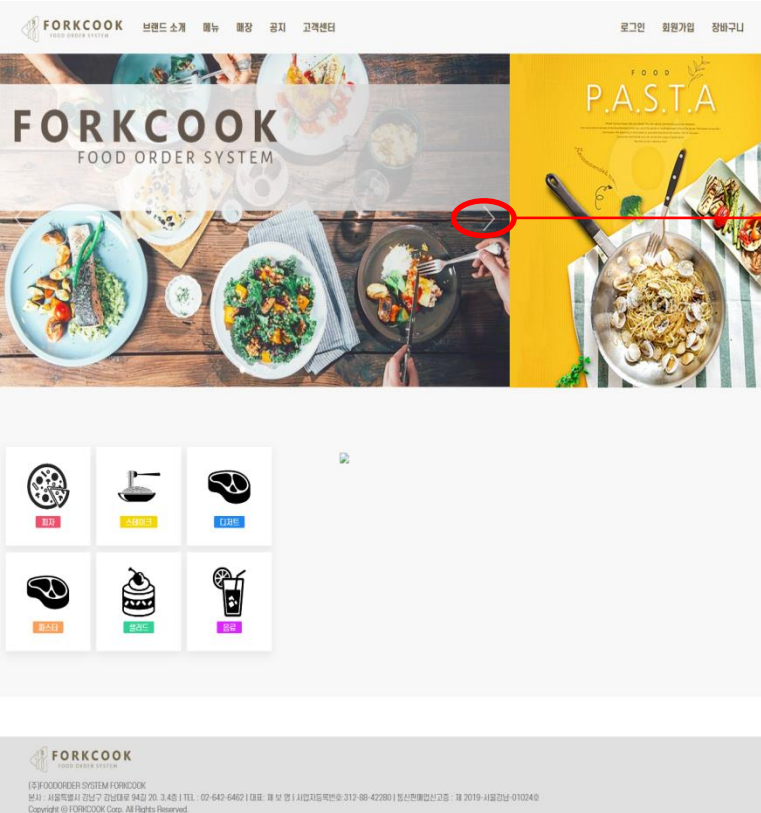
FORKCOOK
FOOD ORDER SYSTEM

브랜드 소개 메뉴 매장 공지 고객센터

로그인 회원가입 장바구니

FORKCOOK
FOOD ORDER SYSTEM

FOOD
P.A.S.T.A

피자
스테이크
디저트
파스타
샐러드
음료

FORKCOOK
FOOD ORDER SYSTEM

(주)FOODORDER SYSTEM FORKCOOK
본사 : 서울특별시 강남구 강남대로 94길 20, 3층 | TEL : 02-642-6462 | 대표 : 제 보 영 | 사업자등록번호 : 312-88-42280 | 통신판매업신고증 : 제 2019-서울강남-01024호
Copyright @ FORKCOOK Corp. All Rights Reserved.